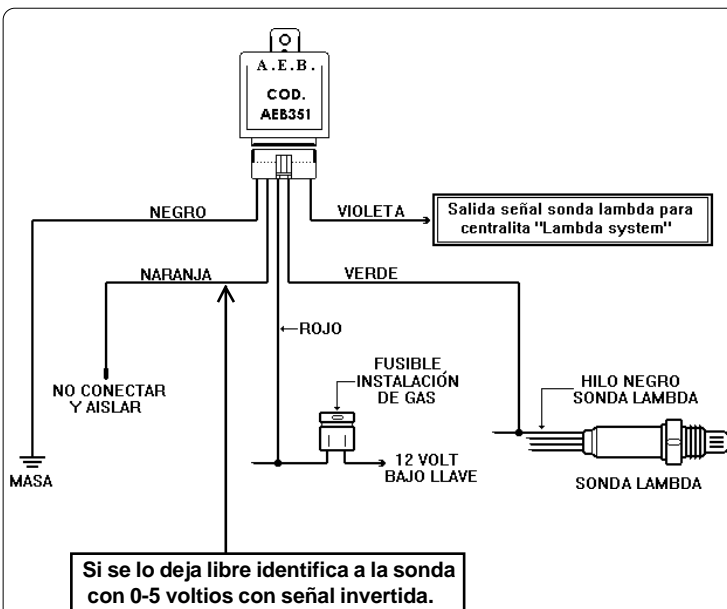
A.E.B.
COD.
AEB351

NEGRO
VIOLETA
Salida señal sonda lambda para centralita "Lambda system"

NARANJA
VERDE

ROJO

NO CONECTAR Y AISLAR

FUSIBLE INSTALACIÓN DE GAS

HILO NEGRO SONDA LAMBDA

12 VOLT BAJO LLAVE

MASA

SONDA LAMBDA

Si se lo deja libre identifica a la sonda con 0-5 voltios con señal invertida.